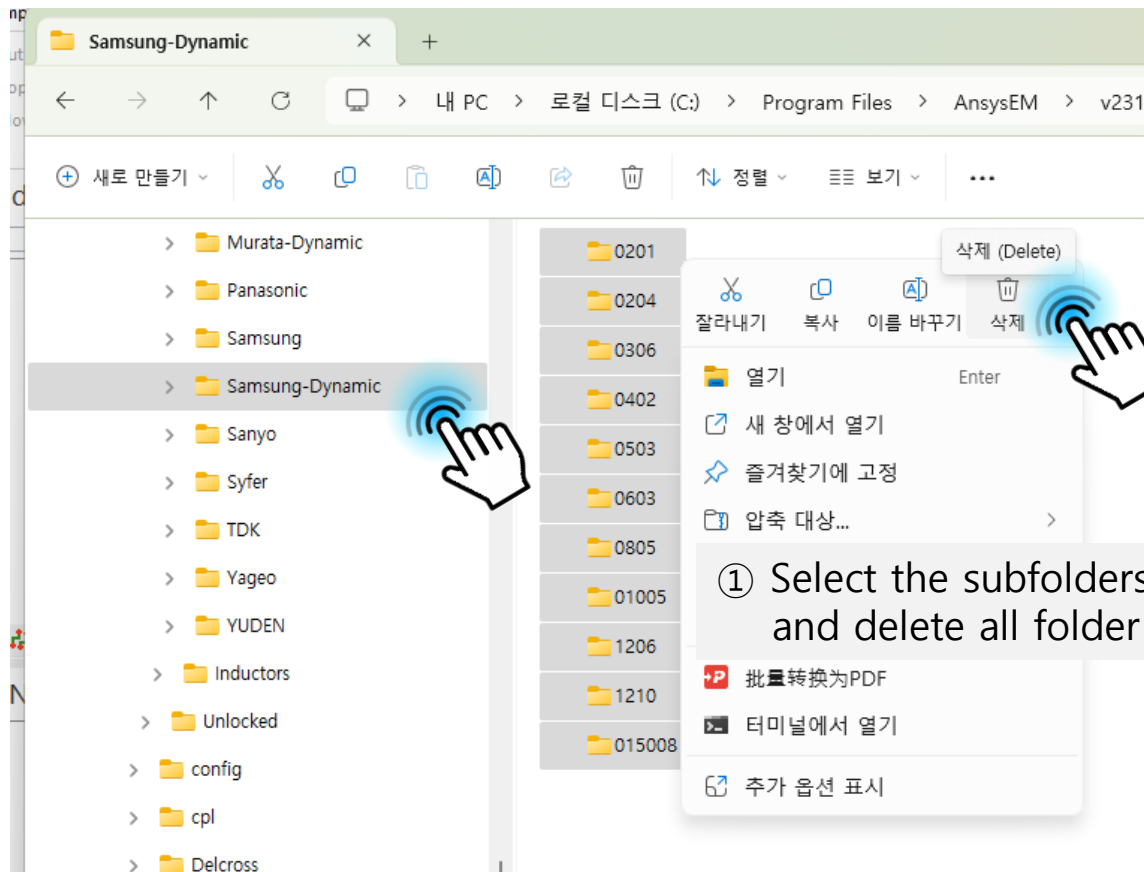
Samsung-Dynamic ×

내 PC > 로컬 디스크 (C:) > Program Files > AnsysEM > v231

새로 만들기 정렬 보기 ...

Murata-Dynamic
Panasonic
Samsung
Samsung-Dynamic
Sanyo
Syfer
TDK
Yageo
YUDEN
Inductors
Unlocked
config
cpl
Delcross

0201
0204
0306
0402
0503
0603
0805
01005
1206
1210
015008

삭제 (Delete)

잘라내기 복사 이름 바꾸기 삭제

열기 Enter
새 창에서 열기
즐겨찾기에 고정
압축 대상...

① Select the subfolders and delete all folder

批量转换为PDF
터미널에서 열기
추가 옵션 표시